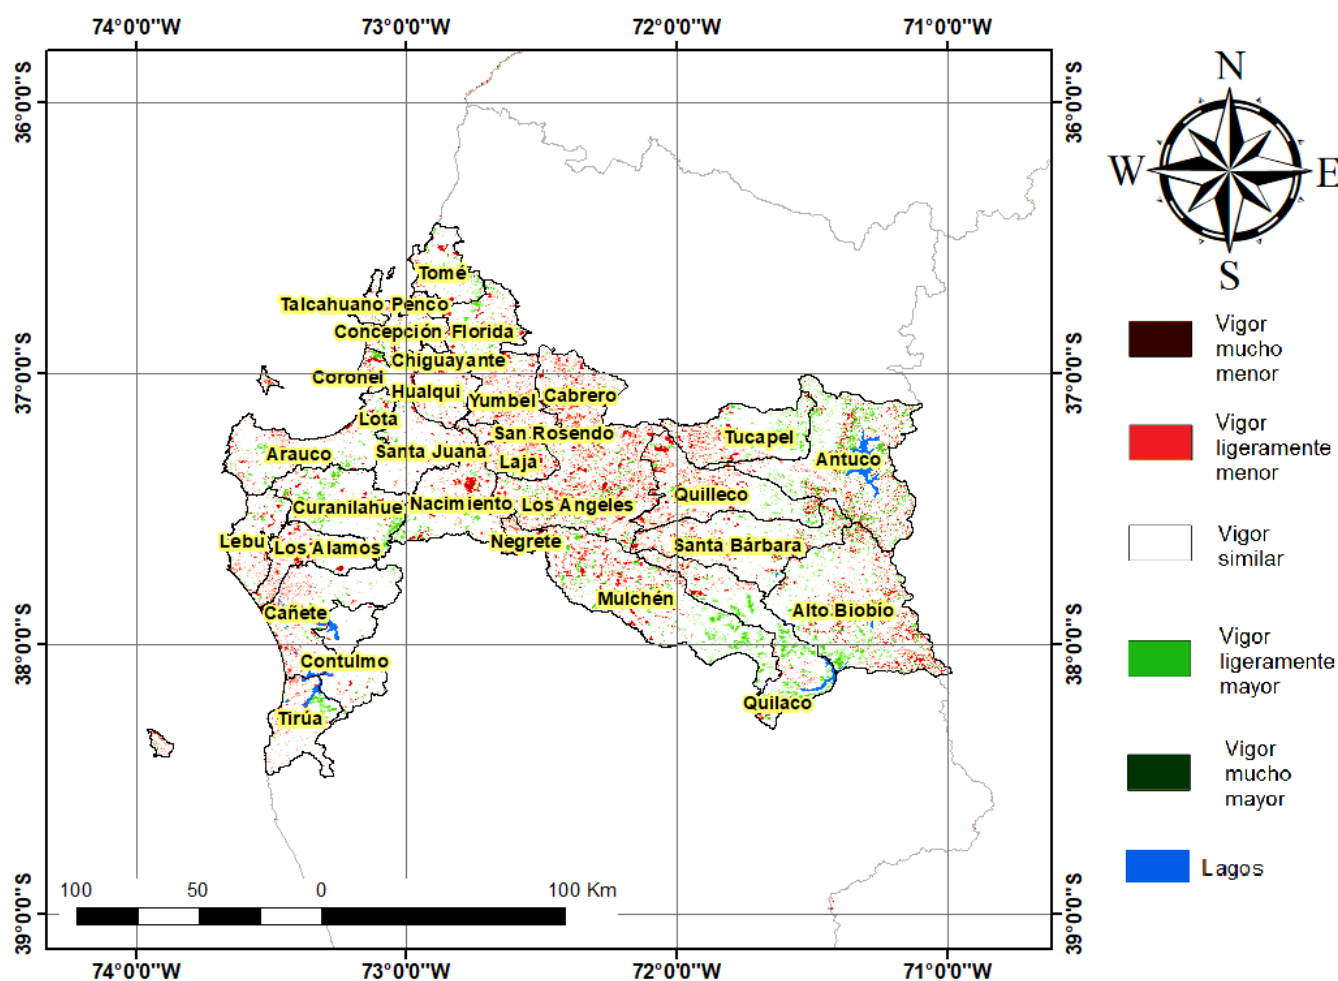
74°0'0"W
73°0'0"W
72°0'0"W
71°0'0"W

36°0'0"S
37°0'0"S
38°0'0"S
39°0'0"S

36°0'0"S
37°0'0"S
38°0'0"S
39°0'0"S

N
W
E
S

Tomé
Talcahuano
Penco
Concepción
Florida
Chiguayante
Coronel
Hualqui
Yumbel
Cabrero
Lota
San Rosendo
Tucapel
Arauco
Santa Juana
Laja
Antuco
Curanilahue
Nacimiento
Los Angeles
Quilleco
Lebu
Los Alamos
Negrete
Santa Bárbara
Mulchén
Alto Biobío
Cañete
Contulmo
Quilaco
Tirúa

100
50
0
100 Km

74°0'0"W
73°0'0"W
72°0'0"W
71°0'0"W

Vigor mucho menor
Vigor ligeramente menor
Vigor similar
Vigor ligeramente mayor
Vigor mucho mayor
Lagos